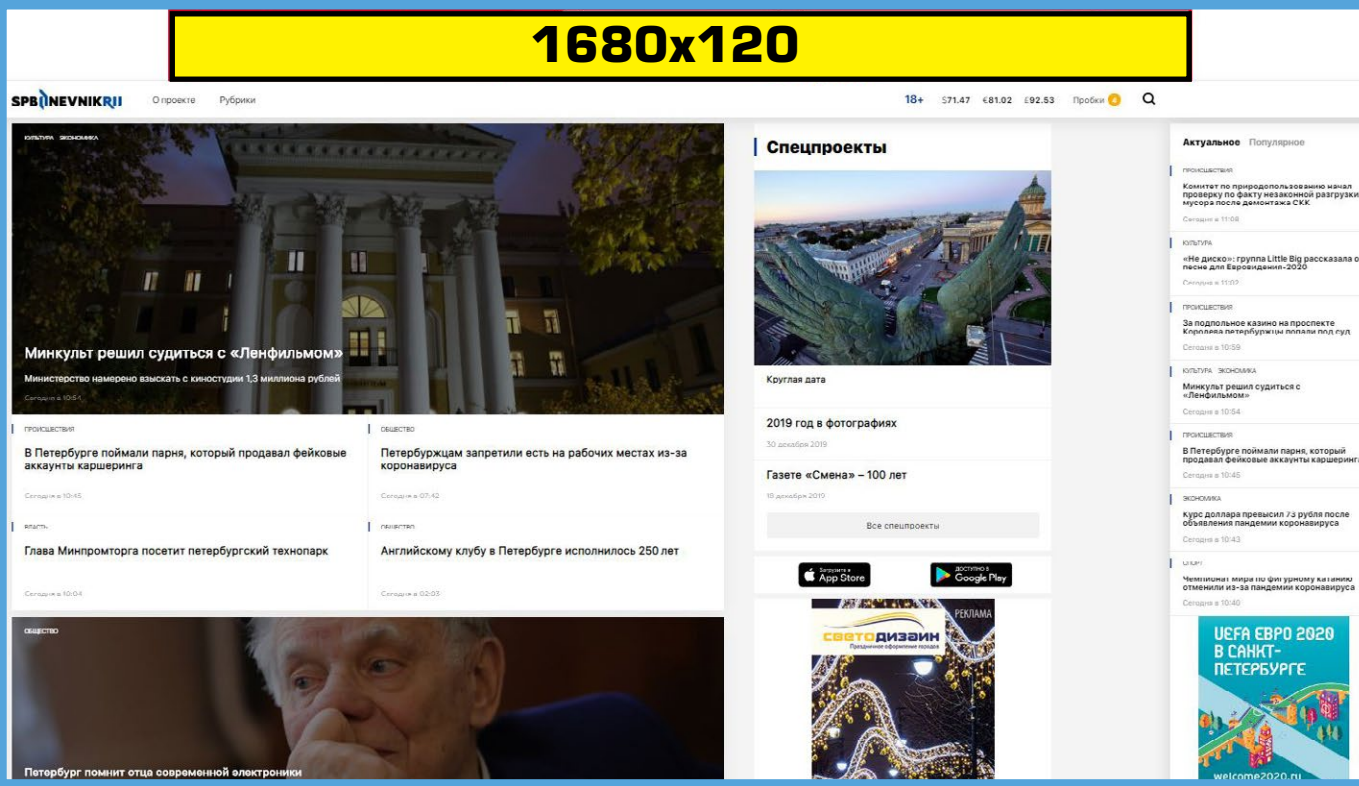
1680x120

SPBDNEVNIKRU О проекте Рубрики

18+ $71.47 €81.02 £92.53 Пробки 4

КУЛЬТУРА ЭКОНОМИКА

Минкульт решил судиться с «Ленфильмом»

Министерство намерено взыскать с киностудии 1,3 миллиона рублей

Сегодня в 10:54

ПРОИСШЕСТВИЯ

В Петербурге поймали парня, который продавал фейковые аккаунты каршеринга

Сегодня в 10:45

ОБЩЕСТВО

Петербуржцам запретили есть на рабочих местах из-за коронавируса

Сегодня в 07:42

ВЛАСТЬ

Глава Минпромторга посетит петербургский технопарк

Сегодня в 10:04

ОБЩЕСТВО

Английскому клубу в Петербурге исполнилось 250 лет

Сегодня в 02:03

ОБЩЕСТВО

Петербург помнит отца современной электроники

Спецпроекты

Круглая дата

2019 год в фотографиях

30 декабря 2019

Газете «Смена» – 100 лет

18 декабря 2019

Все спецпроекты

Загрузите в App Store

ДОСТУПНО В Google Play

РЕКЛАМА

светодизайн

Праздничное оформление городов

Актуальное Популярное

ПРОИСШЕСТВИЯ

Комитет по природопользованию начал проверку по факту незаконной разгрузки мусора после демонтажа СКК

Сегодня в 11:08

КУЛЬТУРА

«Не диско»: группа Little Big рассказала о песне для Евровидения-2020

Сегодня в 11:02

ПРОИСШЕСТВИЯ

За подпольное казино на проспекте Королева петербуржцы попали под суд

Сегодня в 10:59

КУЛЬТУРА ЭКОНОМИКА

Минкульт решил судиться с «Ленфильмом»

Сегодня в 10:54

ПРОИСШЕСТВИЯ

В Петербурге поймали парня, который продавал фейковые аккаунты каршеринга

Сегодня в 10:45

ЭКОНОМИКА

Курс доллара превысил 73 рубля после объявления пандемии коронавируса

Сегодня в 10:43

СПОРТ

Чемпионат мира по фигурному катанию отменили из-за пандемии коронавируса

Сегодня в 10:40

UEFA ЕВРО 2020 В САНКТ-ПЕТЕРБУРГЕ

welcome2020.ru